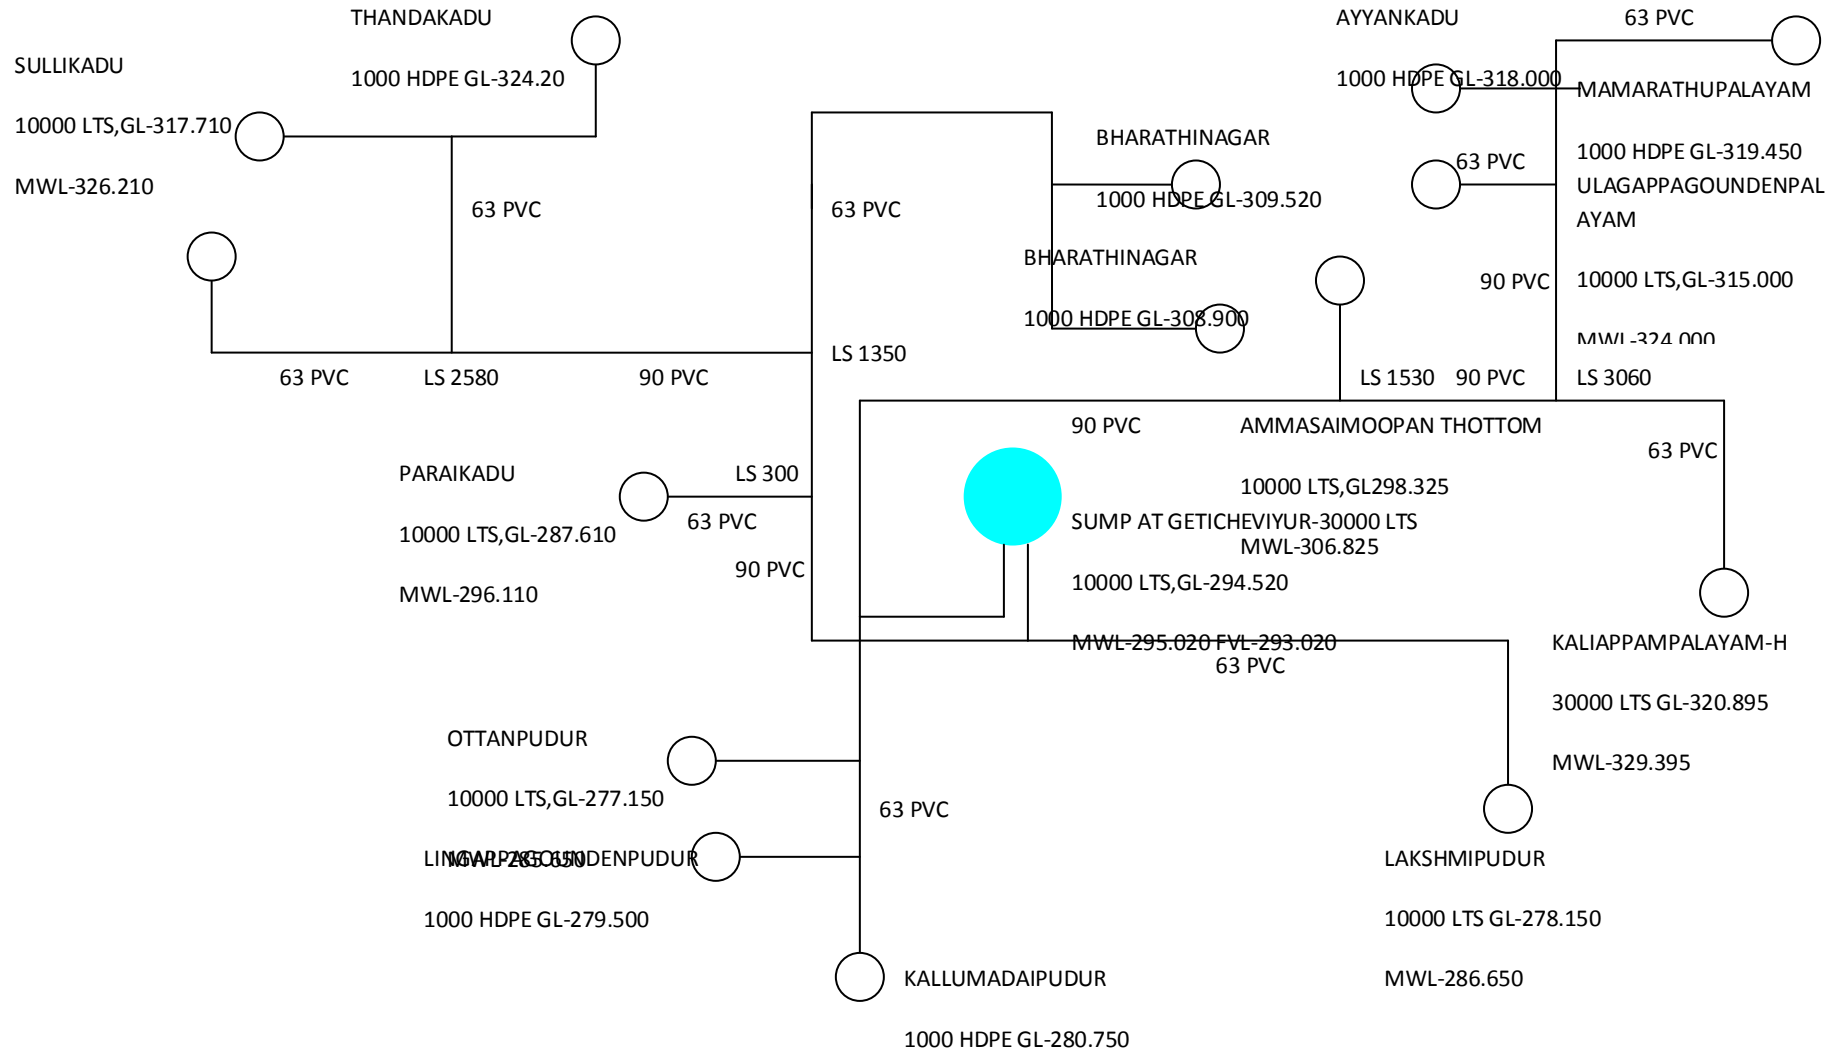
THANDAKADU

1000 HDPE GL-324.20

SULLIKADU

10000 LTS,GL-317.710

MWL-326.210

63 PVC

AYYANKADU

63 PVC

1000 HDPE GL-318.000

MAMARATHUPALAYAM

1000 HDPE GL-319.450

ULAGAPPAGOUNDENPALAYAM

10000 LTS,GL-315.000

MWL-324.000

63 PVC

90 PVC

BHARATHINAGAR

1000 HDPE GL-309.520

63 PVC

BHARATHINAGAR

1000 HDPE GL-308.900

LS 1350

63 PVC

LS 2580

90 PVC

LS 1530

90 PVC

LS 3060

90 PVC

AMMASAIMOOPAN THOTTOM

10000 LTS,GL298.325

MWL-306.825

63 PVC

PARAIKADU

10000 LTS,GL-287.610

MWL-296.110

LS 300

63 PVC

90 PVC

SUMP AT GETICHEVIYUR-30000 LTS

10000 LTS,GL-294.520

MWL-295.020 FVL-293.020

63 PVC

KALIAPPAMPALAYAM-H

30000 LTS GL-320.895

MWL-329.395

OTTANPUDUR

10000 LTS,GL-277.150

MWL-285.650

63 PVC

LINGAPPAGOUNDENPUDUR

1000 HDPE GL-279.500

LAKSHMIPUDUR

10000 LTS GL-278.150

MWL-286.650

KALLUMADAIPUDUR

1000 HDPE GL-280.750